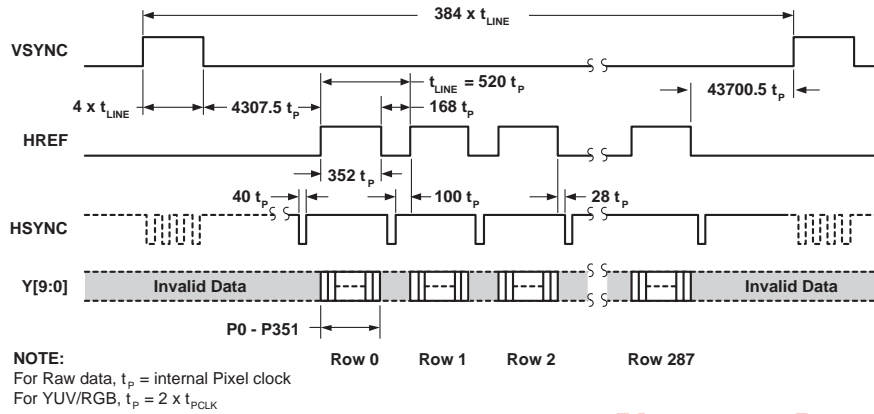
$384 \times t_{LINE}$

VSYNC

$4 \times t_{LINE}$

$4307.5\ t_P$

$t_{LINE} = 520\ t_P$

$168\ t_P$

$43700.5\ t_P$

HREF

$352\ t_P$

$40\ t_P$

$100\ t_P$

$28\ t_P$

HSYNC

Y[9:0]

Invalid Data

Invalid Data

P0 - P351

NOTE:
For Raw data, $t_P$ = internal Pixel clock
For YUV/RGB, $t_P = 2 \times t_{PCLK}$

Row 0

Row 1

Row 2

Row 287